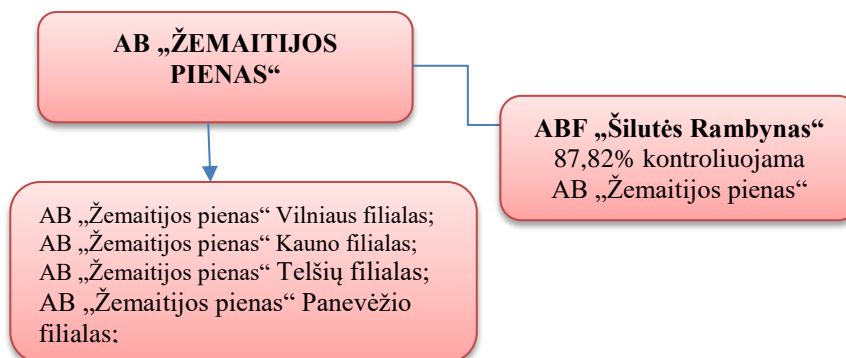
AB „ŽEMAITIJOS PIENAS“

ABF „Šilutės Rambynas“
87,82% kontroliuojama
AB „Žemaitijos pienas“

AB „Žemaitijos pienas“ Vilniaus filialas;
AB „Žemaitijos pienas“ Kauno filialas;
AB „Žemaitijos pienas“ Telšių filialas;
AB „Žemaitijos pienas“ Panevėžio filialas;